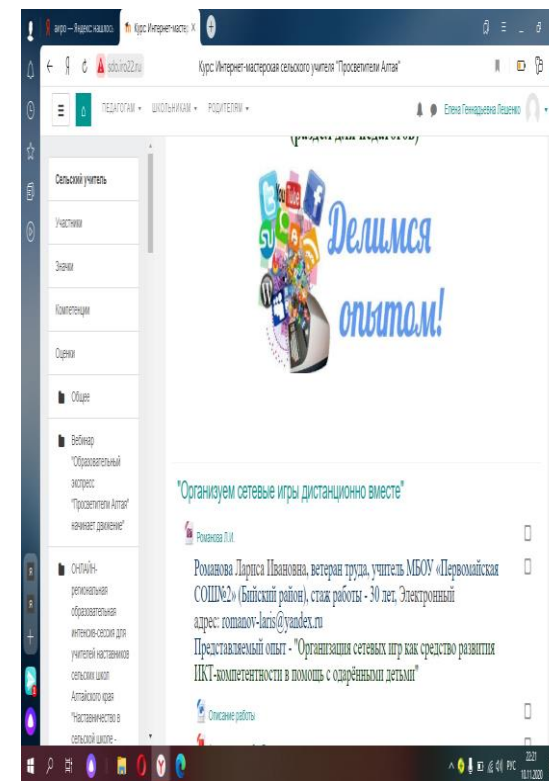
агро — Яндекс нашлось
Курс Интернет-мастерс ×
sdo.iro22.ru
Курс Интернет-мастерская сельского учителя "Просветители Алтая"
ПЕДАГОГАМ ▾ ШКОЛЬНИКАМ ▾ РОДИТЕЛЯМ ▾
Елена Геннадьевна Пещенко

(раздел для педагогов)

Сельский учитель
Участники
Значки
Компетенции
Оценки
Общее
Вебинар "Образовательный экспресс "Просветители Алтая" начинает движение"
ОНЛАЙН-региональная образовательная интенсив-сессия для учителей наставников сельских школ Алтайского края "Наставничество в сельской школе -

Делимся опытом!

"Организуем сетевые игры дистанционно вместе"

Романова Л.И.

Романова Лариса Ивановна, ветеран труда, учитель МБОУ «Первомайская СОШ№2» (Бийский район), стаж работы - 30 лет. Электронный адрес: romanov-laris@yandex.ru
Представляемый опыт - "Организация сетевых игр как средство развития ИКТ-компетентности в помощь с одарёнными детьми"

Описание работы

РУС 22:31 10.11.2020